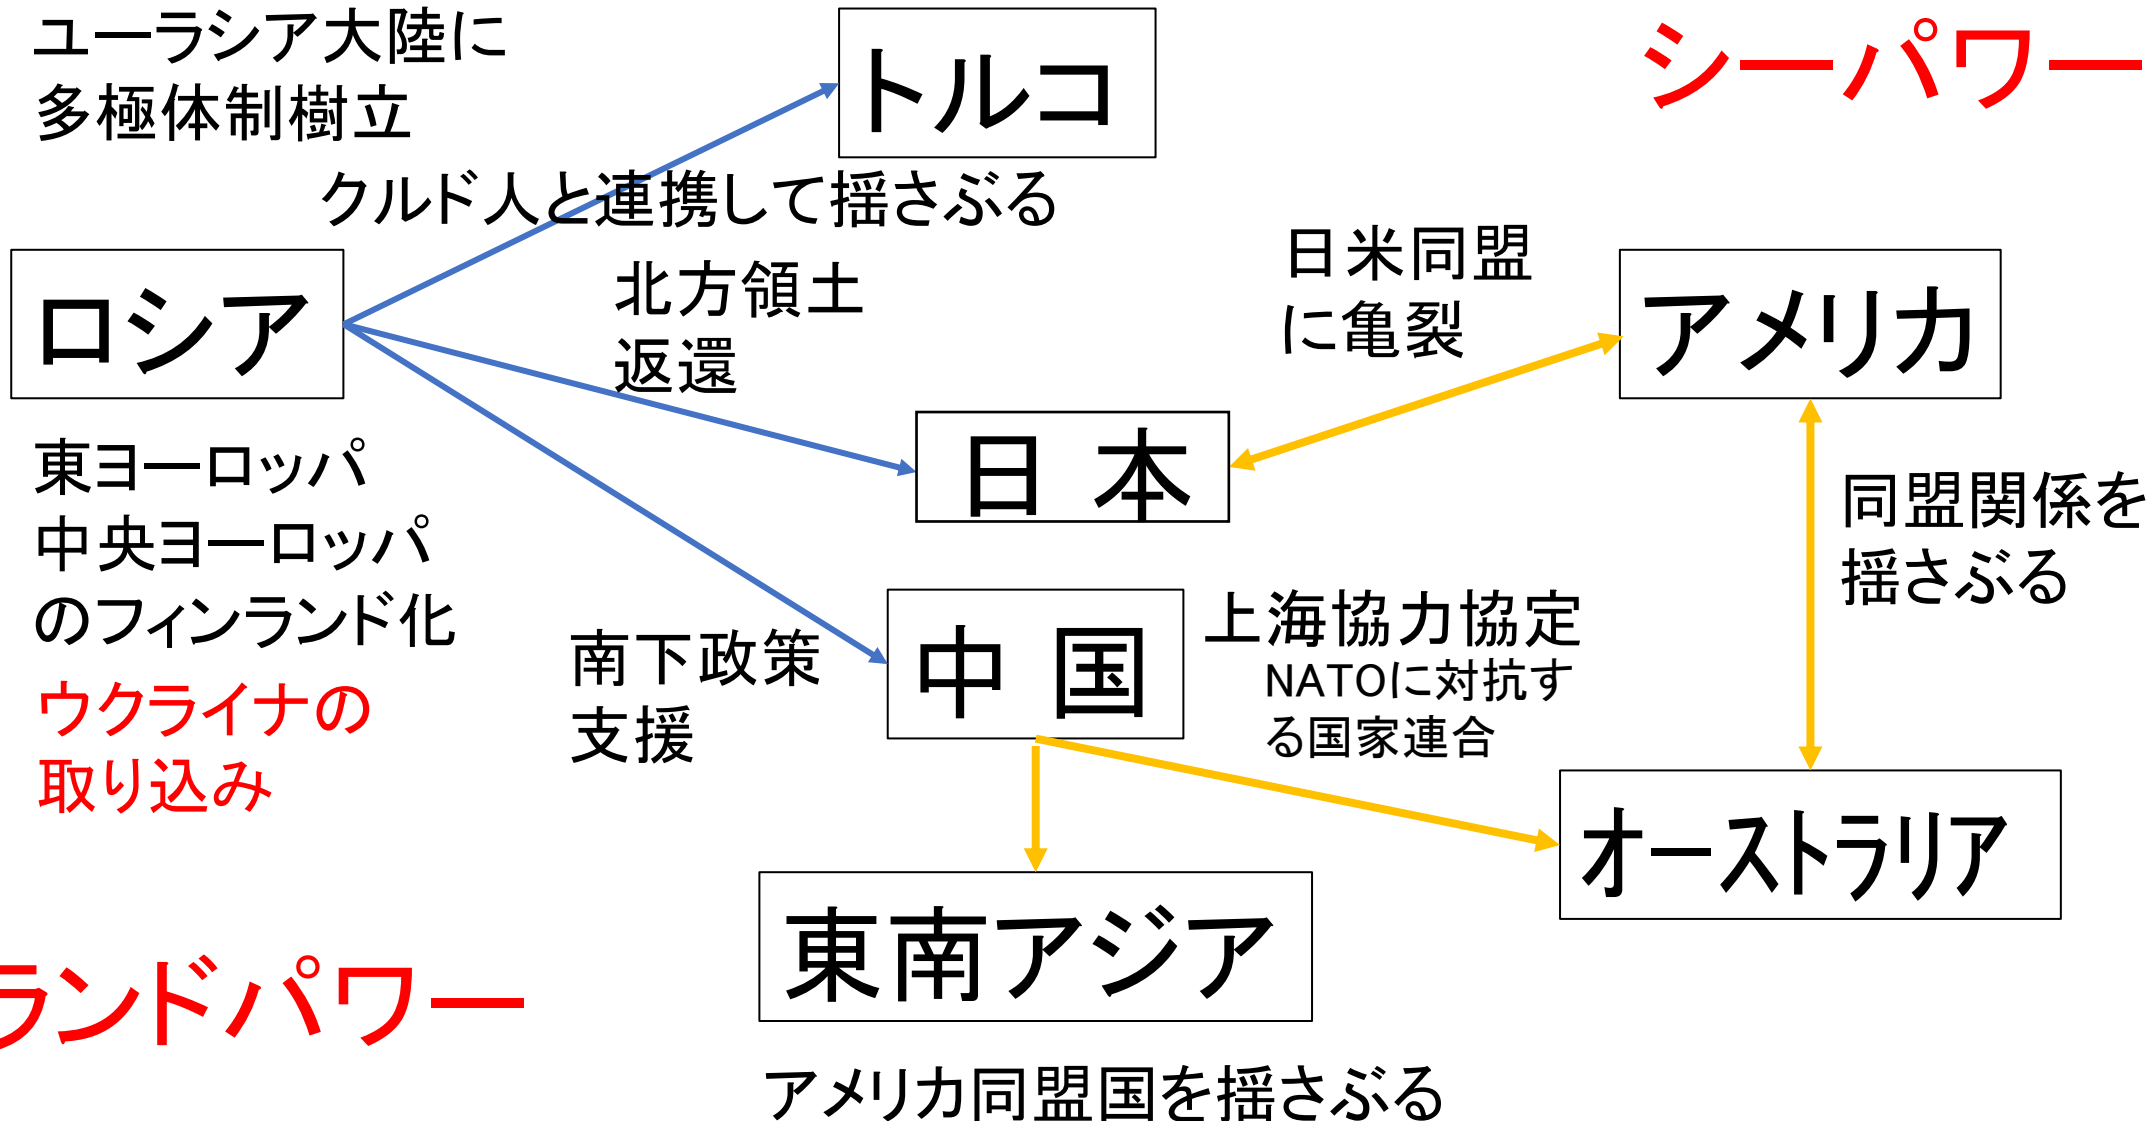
ユーラシア大陸に
多極体制樹立

トルコ

シーパワー

クルド人と連携して揺さぶる

日米同盟
に亀裂

ロシア

北方領土
返還

アメリカ

日　本

東ヨーロッパ
中央ヨーロッパ
のフィンランド化

同盟関係を
揺さぶる

ウクライナの
取り込み

南下政策
支援

中　国

上海協力協定
NATOに対抗する国家連合

オーストラリア

東南アジア

ランドパワー

アメリカ同盟国を揺さぶる